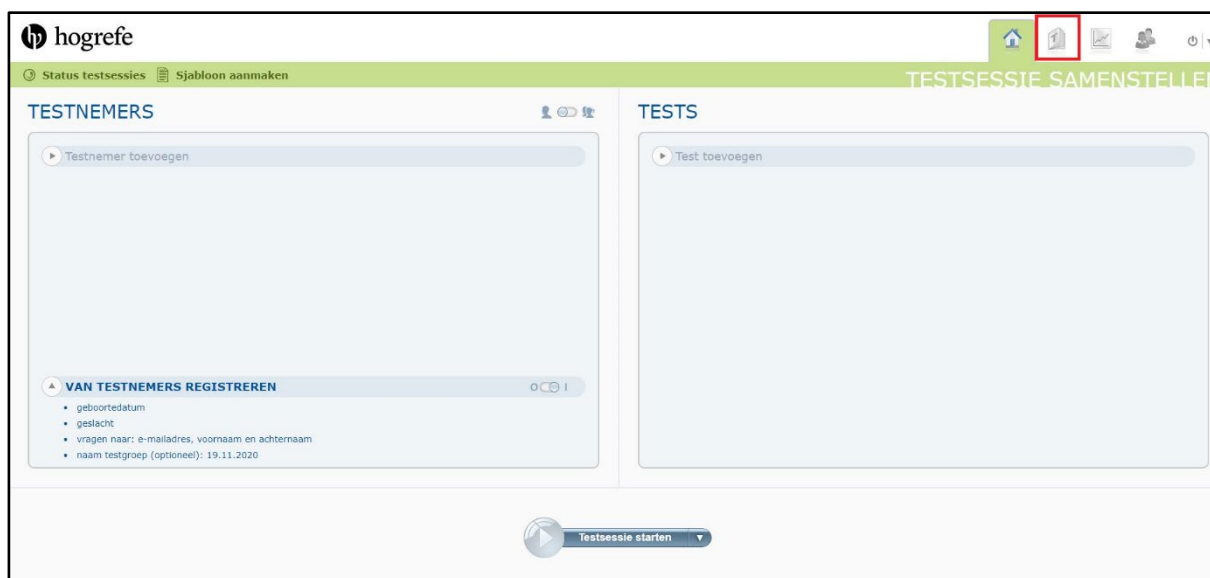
hogrefe

Status testsessies Sjabloon aanmaken

TESTSESSIE SAMENSTELLEN

TESTNEMERS

Testnemer toevoegen

VAN TESTNEMERS REGISTREREN

- geboortedatum
- geslacht
- vragen naar: e-mailadres, voornaam en achternaam
- naam testgroep (optioneel): 19.11.2020

TESTS

Test toevoegen

Testsessie starten